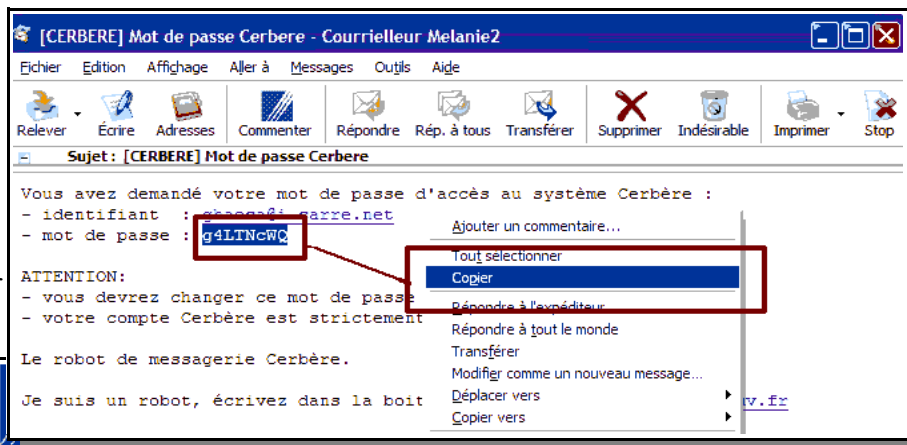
[CERBERE] Mot de passe Cerbere - Courrielleur Melanie2

Fichier Edition Affichage Aller à Messages Outils Aide

Relever Écrire Adresses Commenter Répondre Rép. à tous Transférer Supprimer Indésirable Imprimer Stop

Sujet : [CERBERE] Mot de passe Cerbere

Vous avez demandé votre mot de passe d'accès au système Cerbère :
- identifiant : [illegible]
- mot de passe : g4LTNcWQ

ATTENTION:
- vous devrez changer ce mot de passe
- votre compte Cerbère est strictement

Le robot de messagerie Cerbère.

Je suis un robot, écrivez dans la boit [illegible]v.fr

Ajouter un commentaire...
Tout sélectionner
Copier
Répondre à l'expéditeur
Répondre à tout le monde
Transférer
Modifier comme un nouveau message...
Déplacer vers
Copier vers